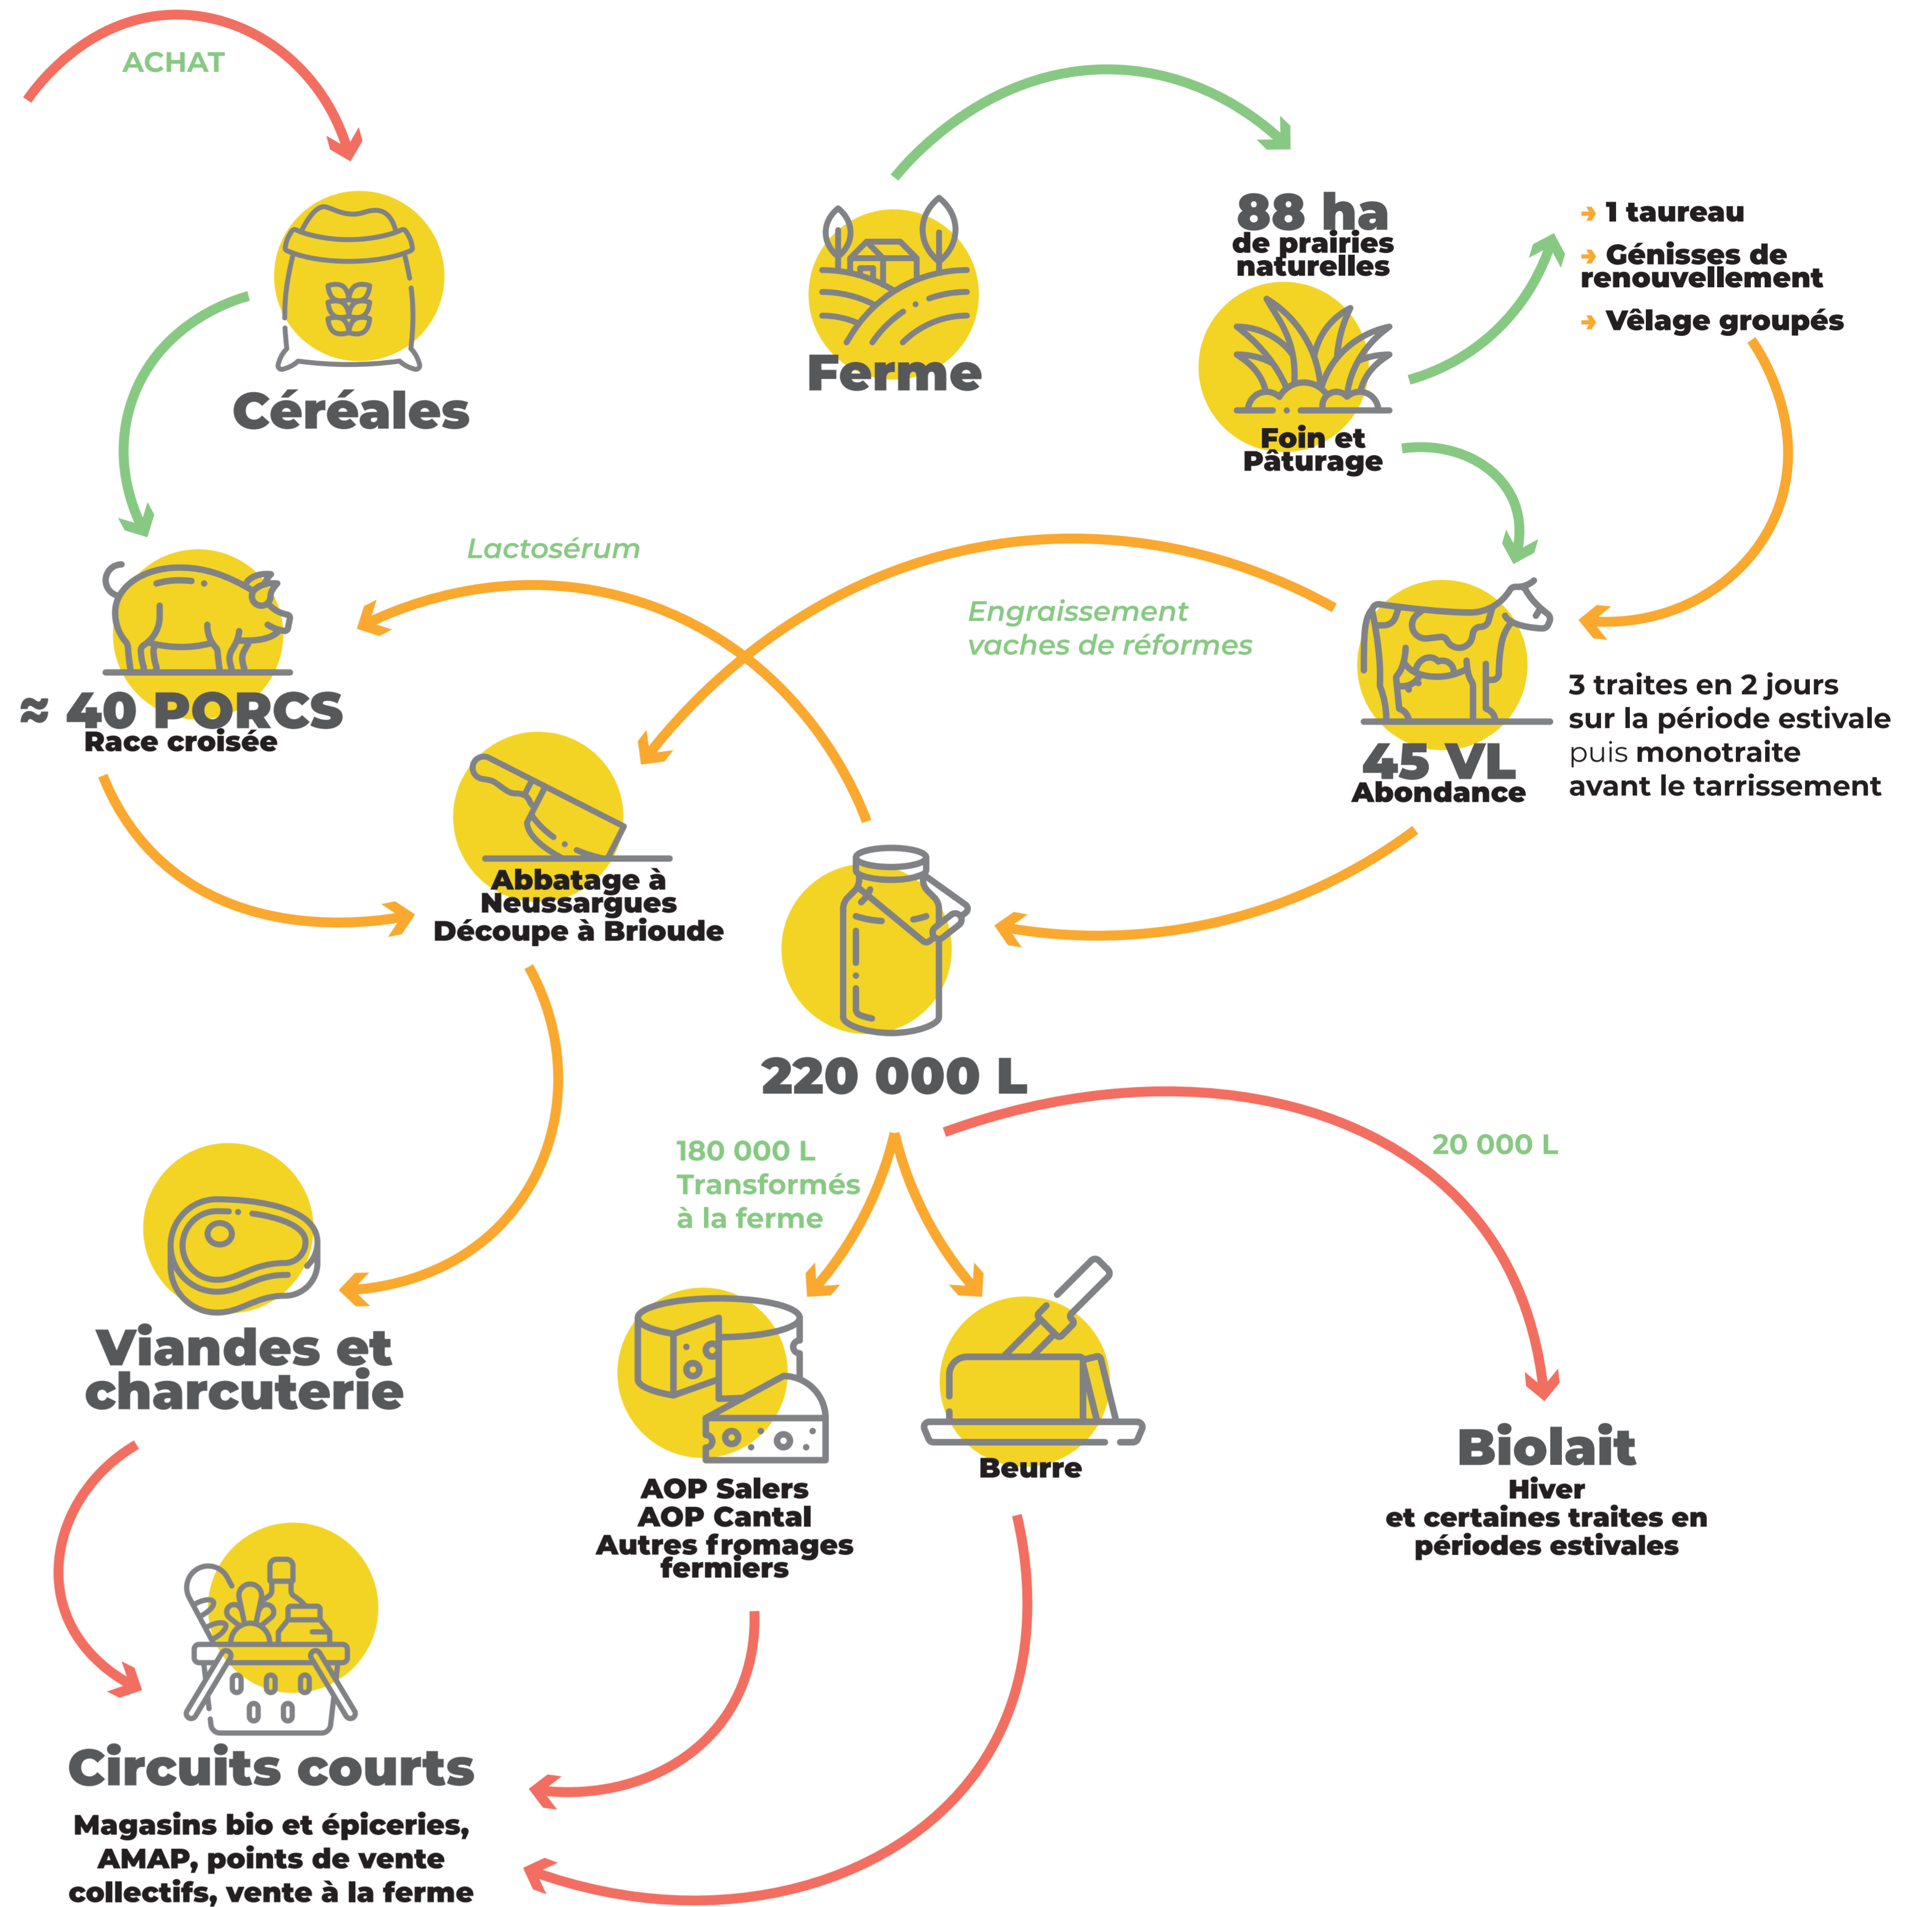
ACHAT

Céréales

Ferme

88 ha
de prairies naturelles

Foin et Pâturage

1 taureau
Génisses de renouvellement
Vêlage groupés

Lactosérum

Engraissement vaches de réformes

≈ 40 PORCS
Race croisée

45 VL
Abondance

3 traites en 2 jours sur la période estivale puis monotraite avant le tarrissement

Abbatage à Neussargues
Découpe à Brioude

220 000 L

180 000 L
Transformés à la ferme

20 000 L

Viandes et charcuterie

AOP Salers
AOP Cantal
Autres fromages fermiers

Beurre

Biolait
Hiver et certaines traites en périodes estivales

Circuits courts
Magasins bio et épiceries, AMAP, points de vente collectifs, vente à la ferme